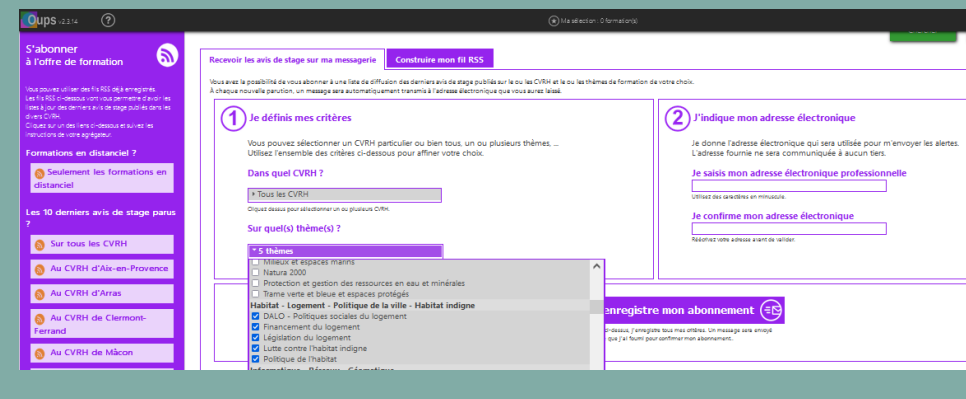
Oups v2.3.14 ?

Ma sélection : 0 formation(s)

S'abonner à l'offre de formation

Vous pouvez utiliser des fils RSS déjà enregistrés. Les fils RSS ci-dessous vont vous permettre d'avoir les listes à jour des derniers avis de stage publiés dans les divers CVRH. Cliquez sur un des liens ci-dessous et suivez les instructions de votre agrégateur.

Formations en distanciel ?

Seulement les formations en distanciel

Les 10 derniers avis de stage parus ?

Sur tous les CVRH

Au CVRH d'Aix-en-Provence

Au CVRH d'Arras

Au CVRH de Clermont-Ferrand

Au CVRH de Mâcon

Recevoir les avis de stage sur ma messagerie

Construire mon fil RSS

Vous avez la possibilité de vous abonner à une liste de diffusion des derniers avis de stage publiés sur le ou les CVRH et le ou les thèmes de formation de votre choix. À chaque nouvelle parution, un message sera automatiquement transmis à l'adresse électronique que vous aurez laissé.

1 Je définis mes critères

Vous pouvez sélectionner un CVRH particulier ou bien tous, un ou plusieurs thèmes, ... Utilisez l'ensemble des critères ci-dessous pour affiner votre choix.

Dans quel CVRH ?

* Tous les CVRH

Cliquez dessus pour sélectionner un ou plusieurs CVRH.

Sur quel(s) thème(s) ?

* 5 thèmes

Milieux et espaces marins
Natura 2000
Protection et gestion des ressources en eau et minérales
Trame verte et bleue et espaces protégés
Habitat - Logement - Politique de la ville - Habitat indigne
DALO - Politiques sociales du logement
Financement du logement
Législation du logement
Lutte contre l'habitat indigne
Politique de l'habitat
Informatique - Réseaux - Géomatique

2 J'indique mon adresse électronique

Je donne l'adresse électronique qui sera utilisée pour m'envoyer les alertes. L'adresse fournie ne sera communiquée à aucun tiers.

Je saisis mon adresse électronique professionnelle

Utilisez des caractères en minuscule.

Je confirme mon adresse électronique

Ressaisissez votre adresse avant de valider.

enregistre mon abonnement

ci-dessus, j'enregistre tous mes critères. Un message sera envoyé que j'ai fourni pour confirmer mon abonnement.